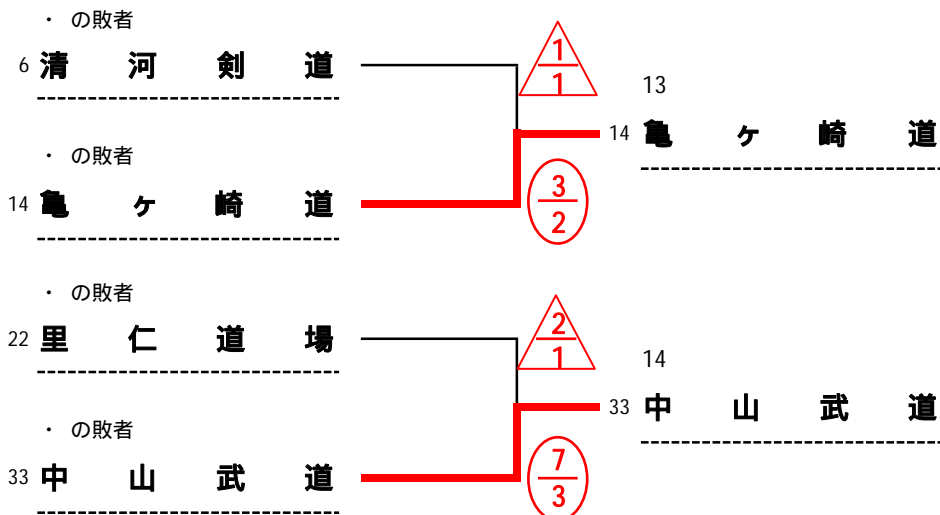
・ の敗者

6 清 河 剣 道

・ の敗者

14 亀 ヶ 崎 道

$\frac{1}{1}$

$\frac{3}{2}$

13

14 亀 ヶ 崎 道

・ の敗者

22 里 仁 道 場

・ の敗者

33 中 山 武 道

$\frac{2}{1}$

$\frac{7}{3}$

14

33 中 山 武 道